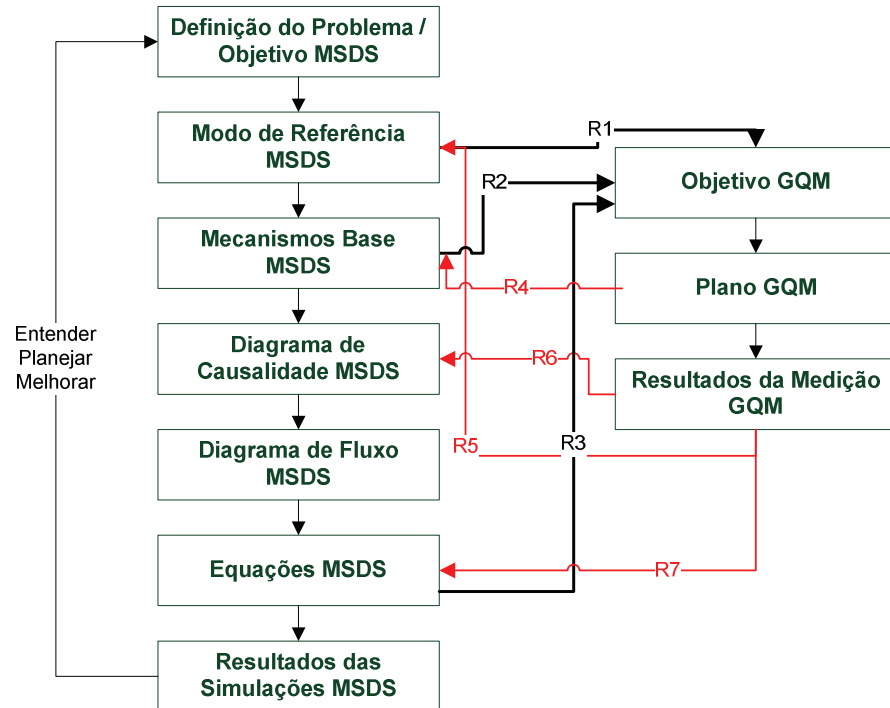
Definição do Problema / Objetivo MSDS

Modo de Referência MSDS

Mecanismos Base MSDS

Diagrama de Causalidade MSDS

Diagrama de Fluxo MSDS

Equações MSDS

Resultados das Simulações MSDS

Entender Planejar Melhorar

R1

R2

Objetivo GQM

Plano GQM

R4

R6

Resultados da Medição GQM

R5

R3

R7